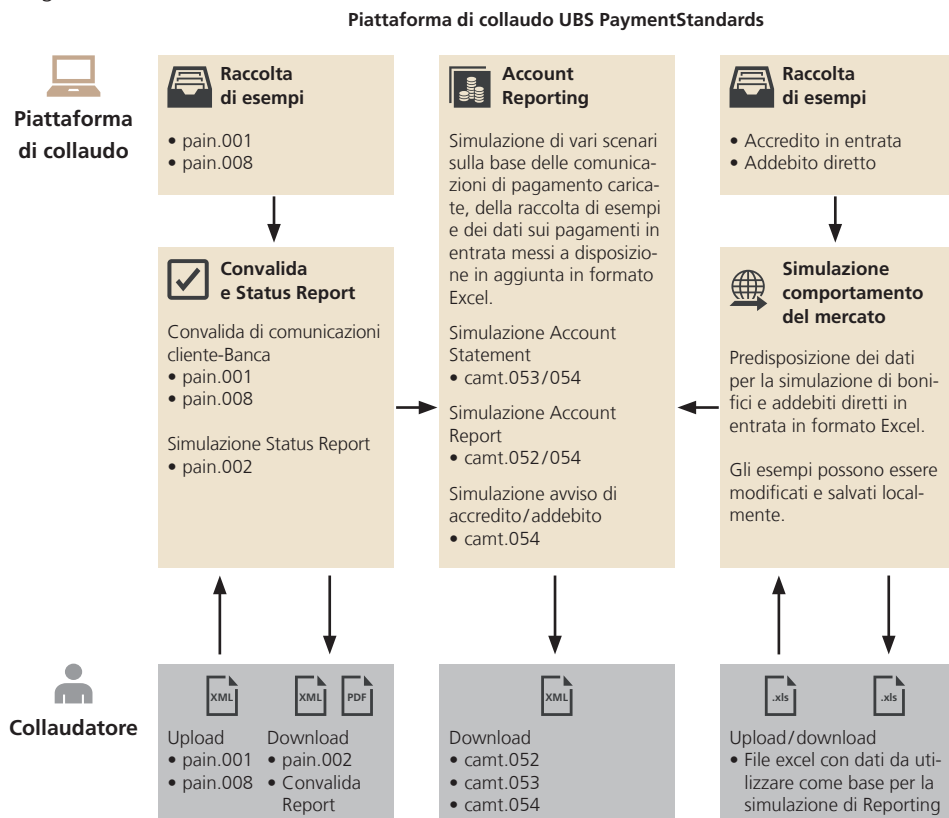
Piattaforma di collaudo UBS PaymentStandards

Piattaforma di collaudo

Raccolta di esempi
• pain.001
• pain.008

Convalida e Status Report
Convalida di comunicazioni cliente-Banca
• pain.001
• pain.008

Simulazione Status Report
• pain.002

Account Reporting
Simulazione di vari scenari sulla base delle comunicazioni di pagamento caricate, della raccolta di esempi e dei dati sui pagamenti in entrata messi a disposizione in aggiunta in formato Excel.

Simulazione Account Statement
• camt.053/054

Simulazione Account Report
• camt.052/054

Simulazione avviso di accredito/addebito
• camt.054

Raccolta di esempi
• Accredito in entrata
• Addebito diretto

Simulazione comportamento del mercato
Predisposizione dei dati per la simulazione di bonifici e addebiti diretti in entrata in formato Excel.

Gli esempi possono essere modificati e salvati localmente.

Collaudatore

XML
Upload
• pain.001
• pain.008

XML PDF
Download
• pain.002
• Convalida Report

XML
Download
• camt.052
• camt.053
• camt.054

.xls .xls
Upload/download
• File excel con dati da utilizzare come base per la simulazione di Reporting